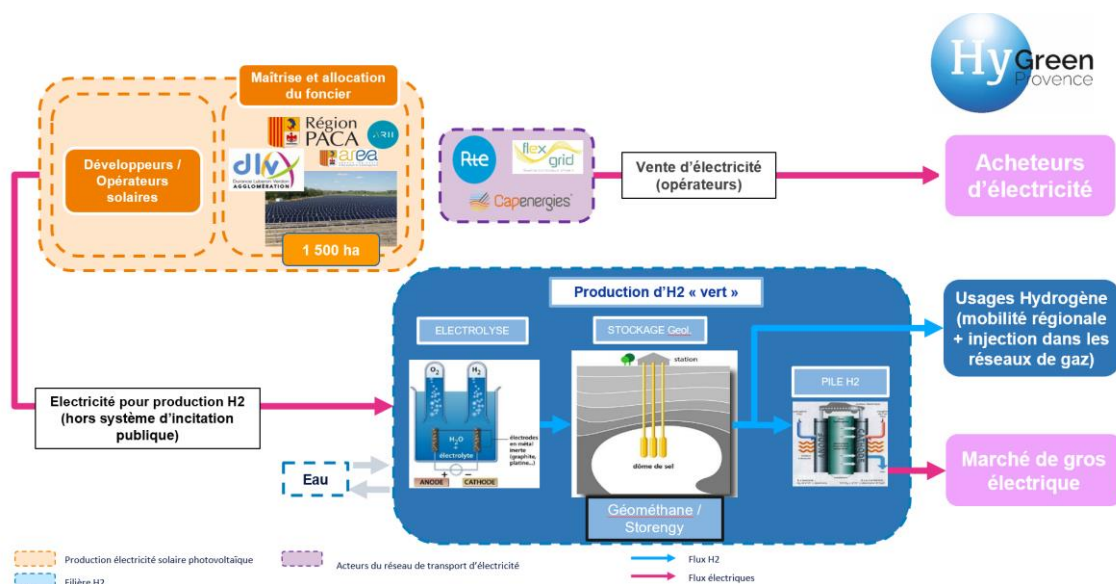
Hy Green Provence

Maîtrise et allocation du foncier

Région PACA

ARII

dlva AGGLOMÉRATION

arpea

Développeurs / Opérateurs solaires

1 500 ha

Rte

flex grid

Capenergies

Vente d'électricité (opérateurs)

Acheteurs d'électricité

Production d'H2 « vert »

Usages Hydrogène (mobilité régionale + injection dans les réseaux de gaz)

ELECTROLYSE

STOCKAGE Geol.

station

$O_2$

$H_2$

$H_2O$

électrolyte

électrodes en métal inerte (graphite, platine...)

ANODE

CATHODE

dôme de sel

PILE H2

Electricité pour production H2 (hors système d'incitation publique)

Eau

Géométhane / Storengy

Marché de gros électrique

Production électricité solaire photovoltaïque

Acteurs du réseau de transport d'électricité

Flux H2

Filière H2

Flux électriques